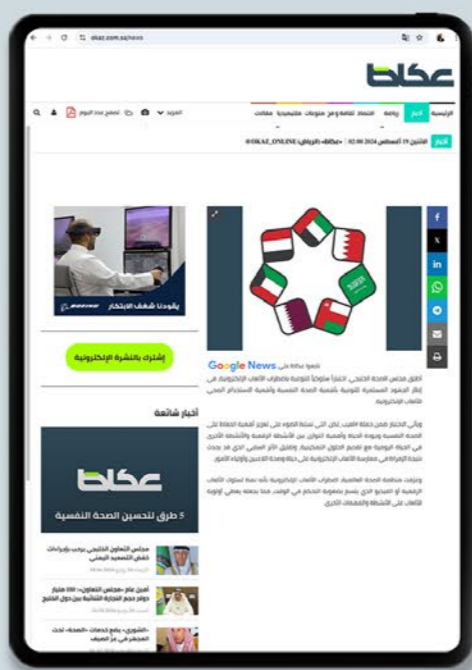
okaz.com.sa/news

عكاظ

الرئيسية | أخبار | رياضة | اقتصاد | ثقافة وفن | منوعات | ملتيميديا | مقالات | المزيد | تصفح عدد اليوم

أخبار | الاثنين 19 أغسطس 2024 02:00 | «عكاظ» (الرياض) | @OKAZ_ONLINE

تابعوا عكاظ على Google News

أطلق مجلس الصحة الخليجي، اعتباراً سنوياً للتوعية باضطراب الألعاب الإلكترونية في إطار الجهود المستمرة للتوعية بأهمية الصحة النفسية وأهمية الاستخدام الصحي للألعاب الإلكترونية.

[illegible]

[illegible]

يقودنا شغف الابتكار

إشترك بالنشرة الإلكترونية

أخبار شائعة

عكاظ

5 طرق لتحسين الصحة النفسية

مجلس التعاون الخليجي يرحب بإجراءات خفض التصعيد اليمني

أمين عام «مجلس التعاون»: 100 مليار دولار حجم التجارة البينية بين دول الخليج

«الشورى» يطالب بتمديد خدمات «الصحة» تحت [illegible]